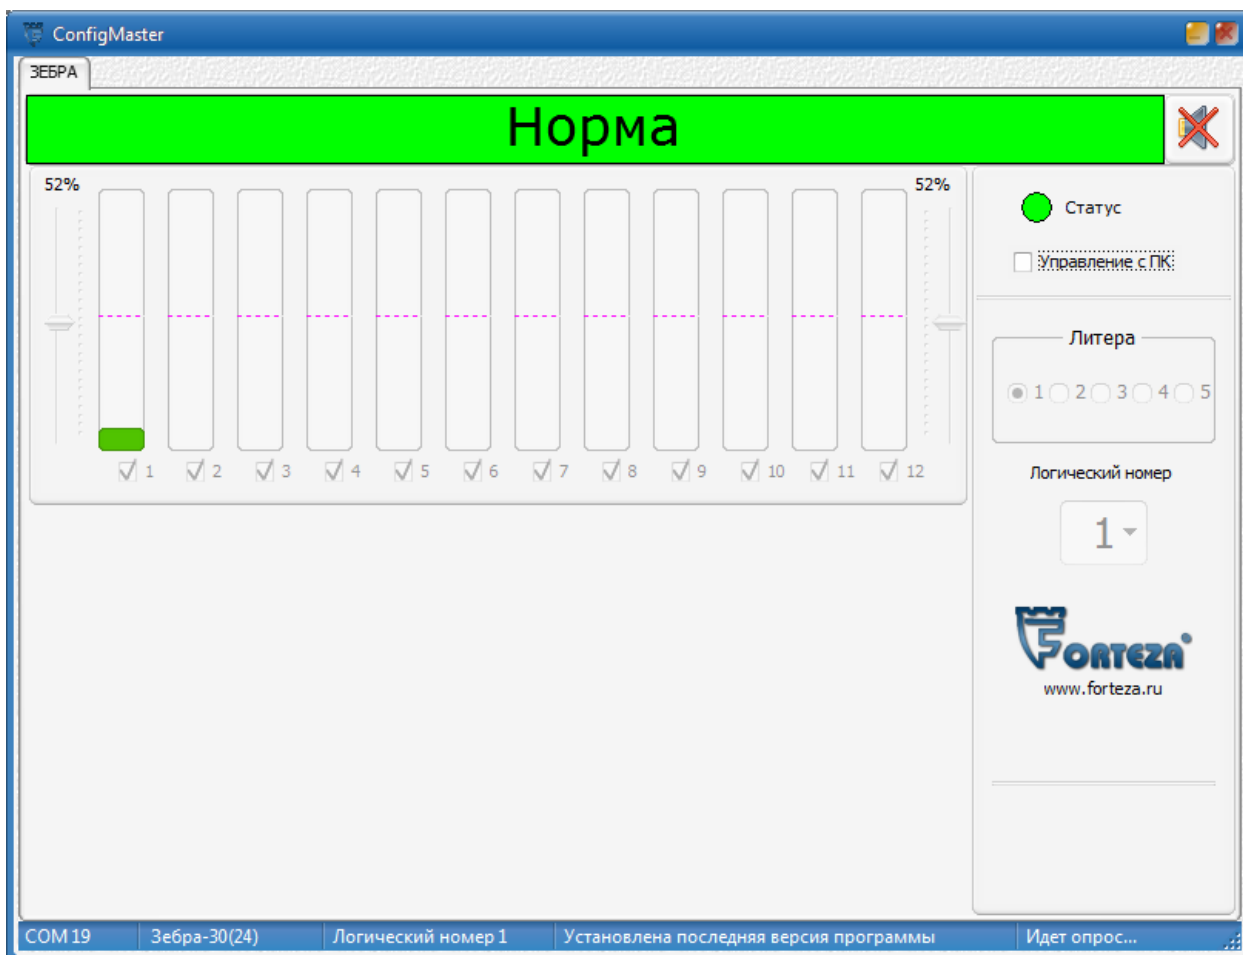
ConfigMaster

ЗЕБРА

Норма

52%

52%

1 2 3 4 5 6 7 8 9 10 11 12

Статус

Управление с ПК

Литера

1 2 3 4 5

Логический номер

1

FORTEZA

www.forteza.ru

COM 19 | Зебра-30(24) | Логический номер 1 | Установлена последняя версия программы | Идет опрос...